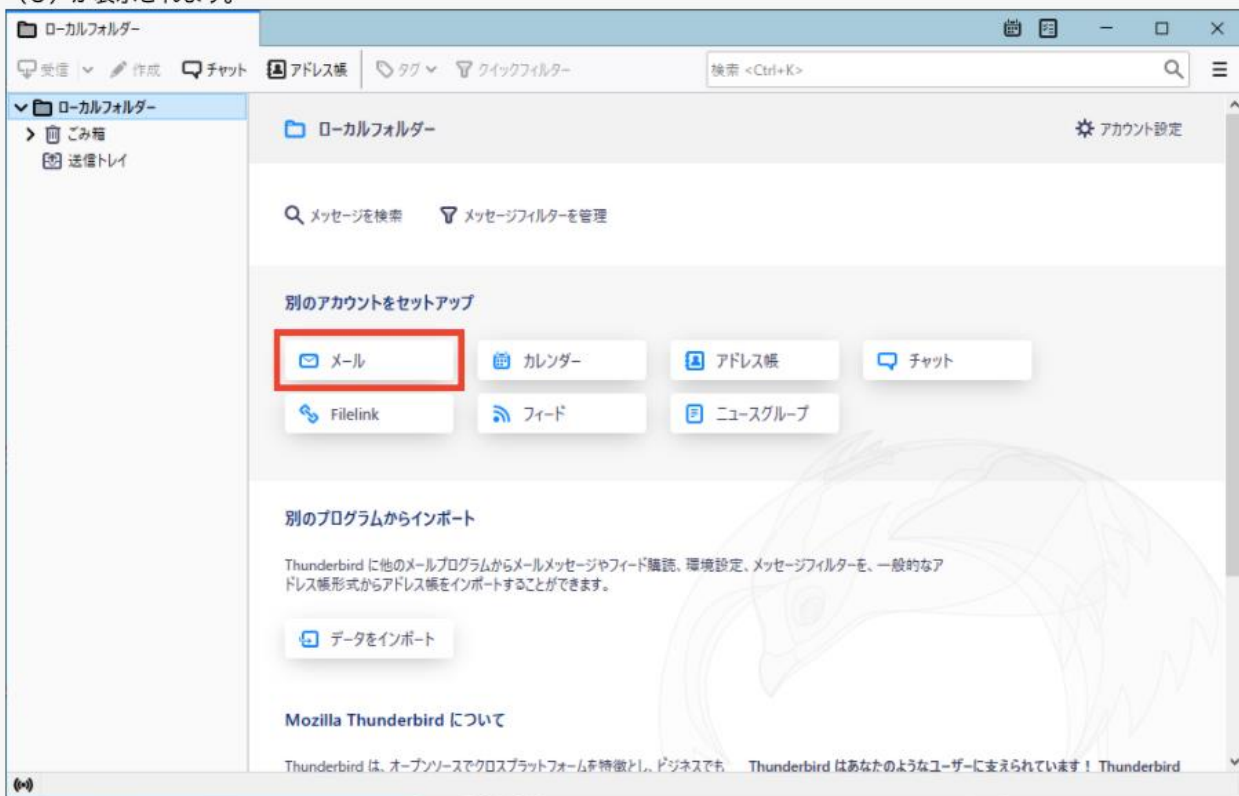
ローカルフォルダー

受信 作成 チャット アドレス帳 タグ クイックフィルター 検索 <Ctrl+K>

ローカルフォルダー
ごみ箱
送信トレイ

ローカルフォルダー
アカウント設定

メッセージを検索 メッセージフィルターを管理

別のアカウントをセットアップ

メール
カレンダー
アドレス帳
チャット
Filelink
フィード
ニュースグループ

別のプログラムからインポート

Thunderbird に他のメールプログラムからメールメッセージやフィード購読、環境設定、メッセージフィルターを、一般的なアドレス帳形式からアドレス帳をインポートすることができます。

データをインポート

Mozilla Thunderbird について

Thunderbird は、オープンソースでクロスプラットフォームを特徴とし、ビジネスでも Thunderbird はあなたのようなユーザーに支えられています！ Thunderbird